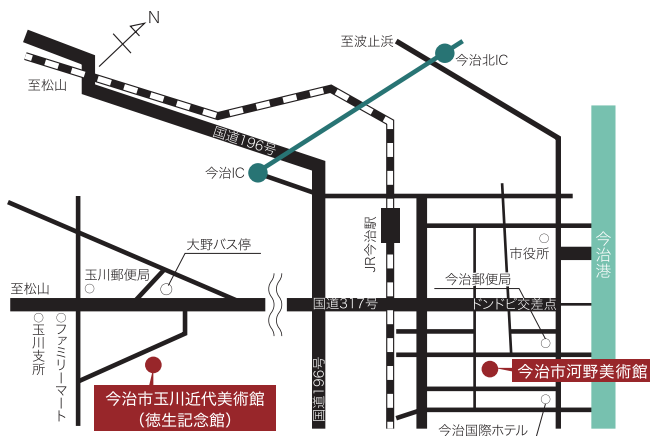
N

至波止浜

今治北IC

至松山

国道196号

今治IC

JR今治駅

今治港

市役所

大野バス停

玉川郵便局

今治郵便局

至松山

国道317号

ドンドビ交差点

玉川支所

ファミリーマート

国道196号

今治市河野美術館

今治市玉川近代美術館
(徳生記念館)

今治国際ホテル